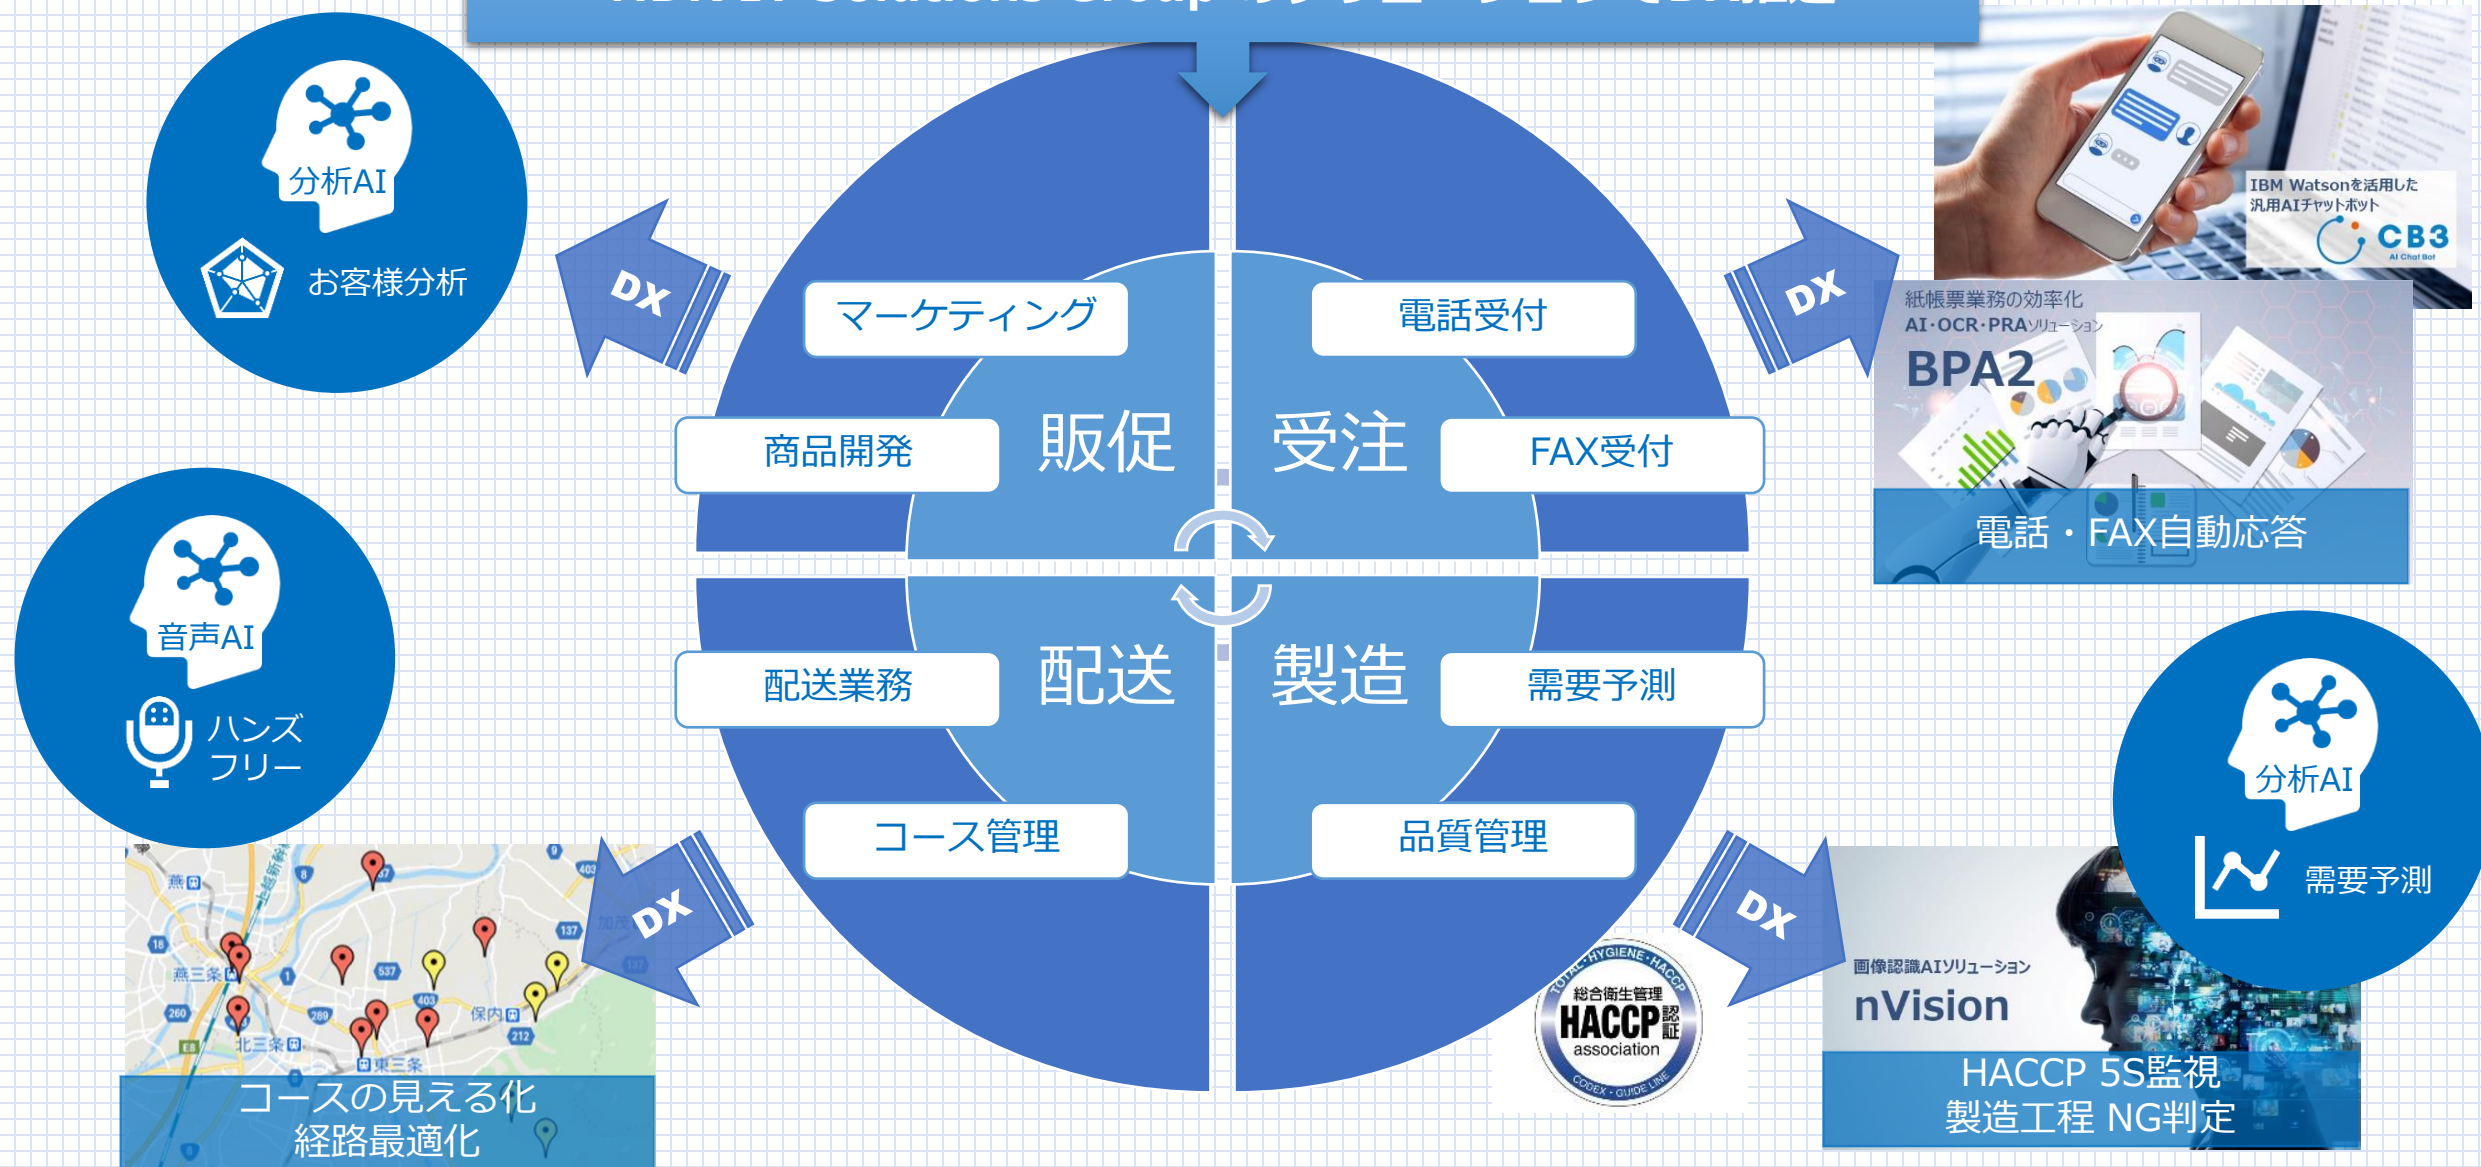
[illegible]

分析AI
お客様分析

DX

マーケティング
商品開発
販促

電話受付
FAX受付
受注

DX

IBM Watsonを活用した汎用AIチャットボット
CB3
AI Chat Bot

紙帳票業務の効率化
AI・OCR・PRAソリューション
BPA2
電話・FAX自動応答

音声AI
ハンズフリー

配送業務
コース管理
配送

製造
需要予測
品質管理

分析AI
需要予測

DX

DX

コースの見える化
経路最適化

総合衛生管理
HACCP 認証
association
TOTAL HYGIENE HACCP
CODEX・GUIDE LINE

画像認識AIソリューション
nVision
HACCP 5S監視
製造工程 NG判定